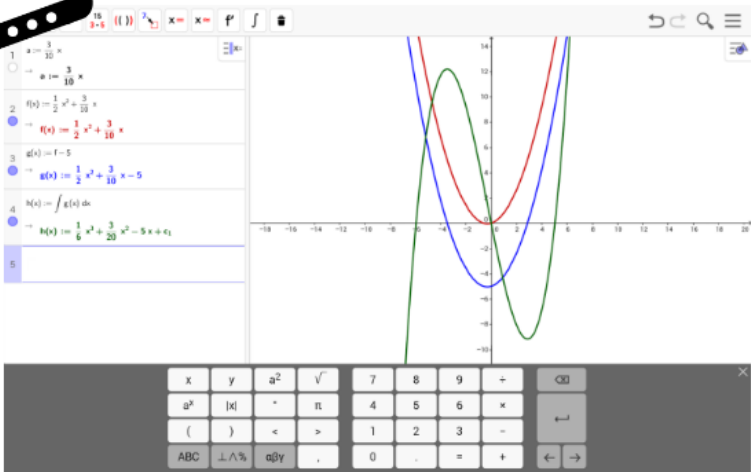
$\frac{15}{3+5}$ {( )} $x=$ $x\approx$ f' $\int$

1
$a := \frac{3}{10}x$
→ $a := \frac{3}{10}x$

2
$f(x) := \frac{1}{2}x^2 + \frac{3}{10}x$
→ $f(x) := \frac{1}{2}x^2 + \frac{3}{10}x$

3
$g(x) := f - 5$
→ $g(x) := \frac{1}{2}x^2 + \frac{3}{10}x - 5$

4
$h(x) := \int g(x)\,dx$
→ $h(x) := \frac{1}{6}x^3 + \frac{3}{20}x^2 - 5x + c_1$

5

−18 −16 −14 −12 −10 −8 −6 −4 −2 0 2 4 6 8 10 12 14 16 18 20
14 12 10 8 6 4 2 −2 −4 −6 −8 −10

| x | y | $a^2$ | $\sqrt{}$ |
|---|---|---|---|
| $a^x$ | \|x\| | ° | π |
| ( | ) | < | > |
| ABC | ⊥∧% | αβγ | , |

| 7 | 8 | 9 | ÷ |
|---|---|---|---|
| 4 | 5 | 6 | × |
| 1 | 2 | 3 | − |
| 0 | . | = | + |

← →